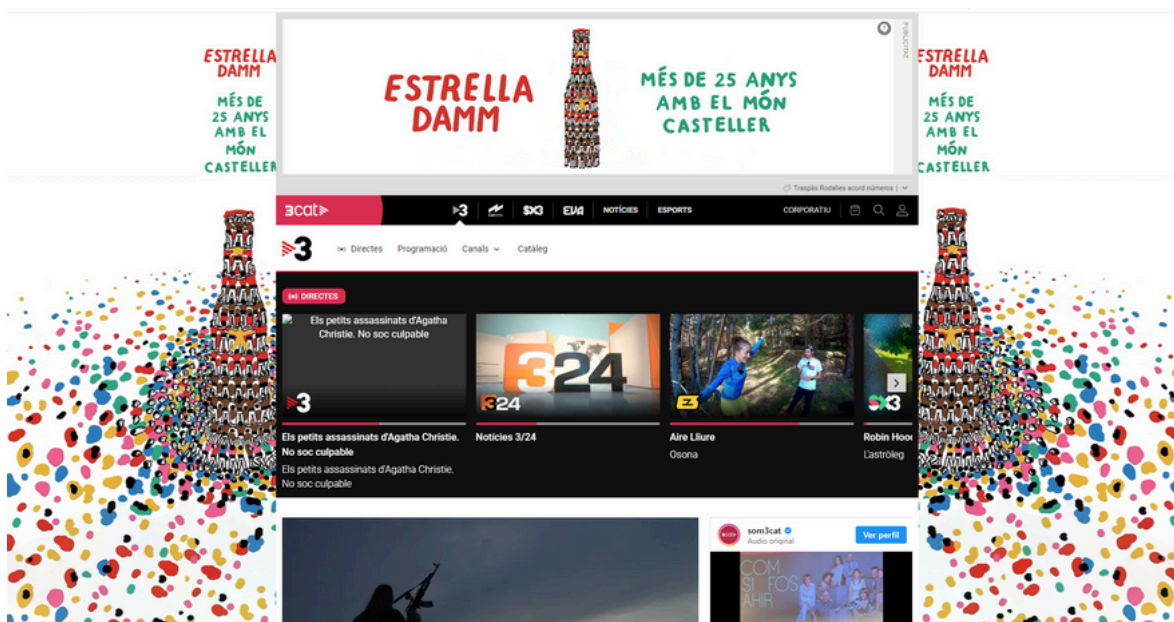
ESTRELLA DAMM

MÉS DE 25 ANYS AMB EL MÓN CASTELLER

ESTRELLA DAMM

MÉS DE 25 ANYS AMB EL MÓN CASTELLER

PUBLICITAT

ESTRELLA DAMM

MÉS DE 25 ANYS AMB EL MÓN CASTELLER

Traspàs Rodalies acord números |

3cat

3 SX3 EVA NOTÍCIES ESPORTS CORPORATIU

3 Directes Programació Canals Catàleg

DIRECTES

Els petits assassinats d'Agatha Christie. No soc culpable

3

3/24

Els petits assassinats d'Agatha Christie. No soc culpable
Els petits assassinats d'Agatha Christie. No soc culpable

Notícies 3/24

Aire Lliure
Osona

Robin Hoo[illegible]
L'astròleg

som3cat
Àudio original
Ver perfil

COM SI FOS AHIR